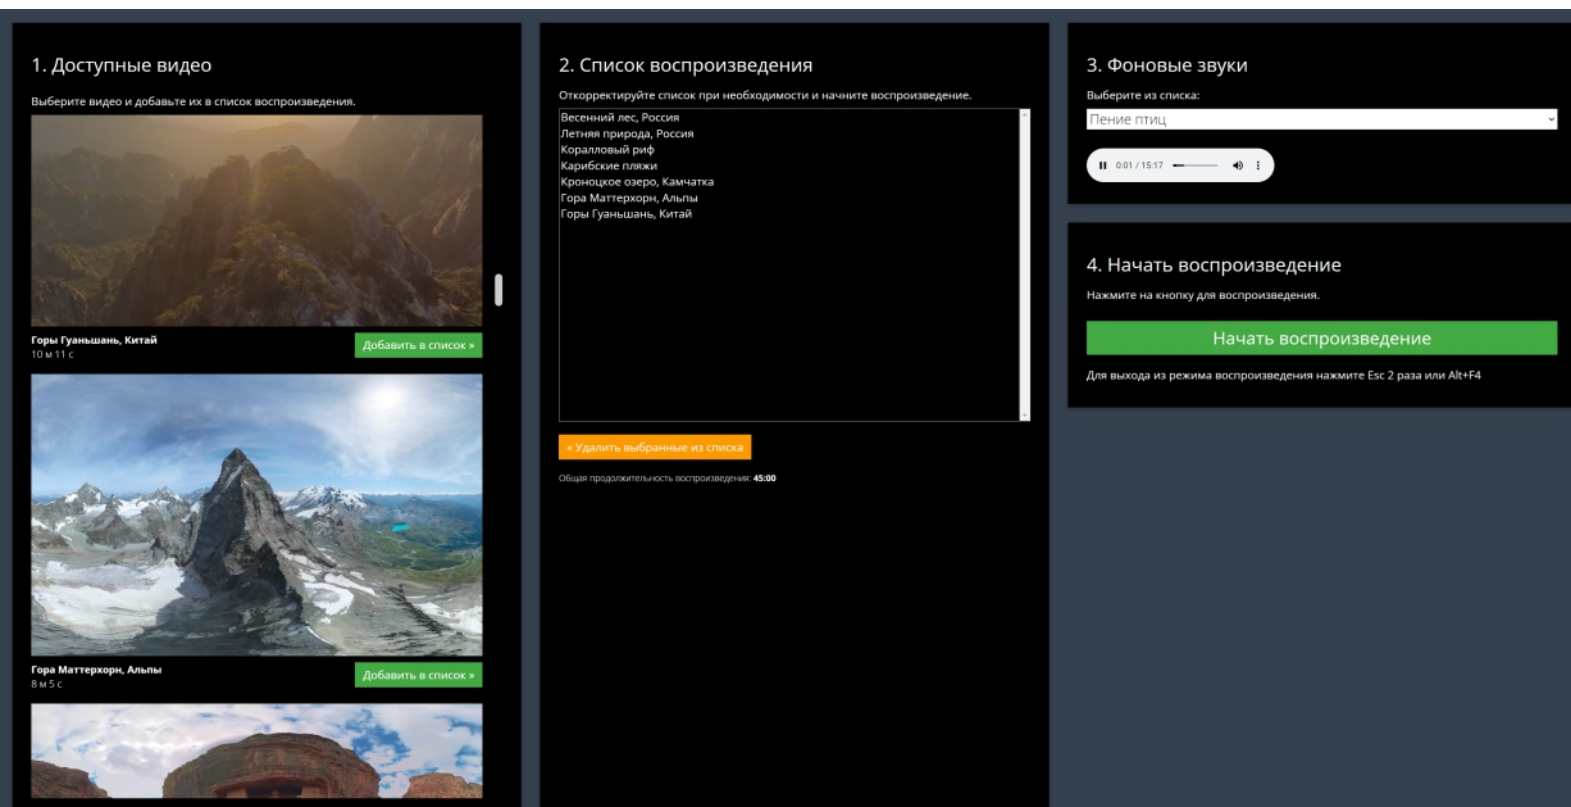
1. Доступные видео

Выберите видео и добавьте их в список воспроизведения.

Горы Гуаньшань, Китай
10 м 11 с

Добавить в список »

Гора Маттерхорн, Альпы
8 м 5 с

Добавить в список »

2. Список воспроизведения

Откорректируйте список при необходимости и начните воспроизведение.

Весенний лес, Россия
Летняя природа, Россия
Коралловый риф
Карибские пляжи
Кроноцкое озеро, Камчатка
Гора Маттерхорн, Альпы
Горы Гуаньшань, Китай

« Удалить выбранные из списка

Общая продолжительность воспроизведения: 45:00

3. Фоновые звуки

Выберите из списка:

Пение птиц

0:01 / 15:17

4. Начать воспроизведение

Нажмите на кнопку для воспроизведения.

Начать воспроизведение

Для выхода из режима воспроизведения нажмите Esc 2 раза или Alt+F4